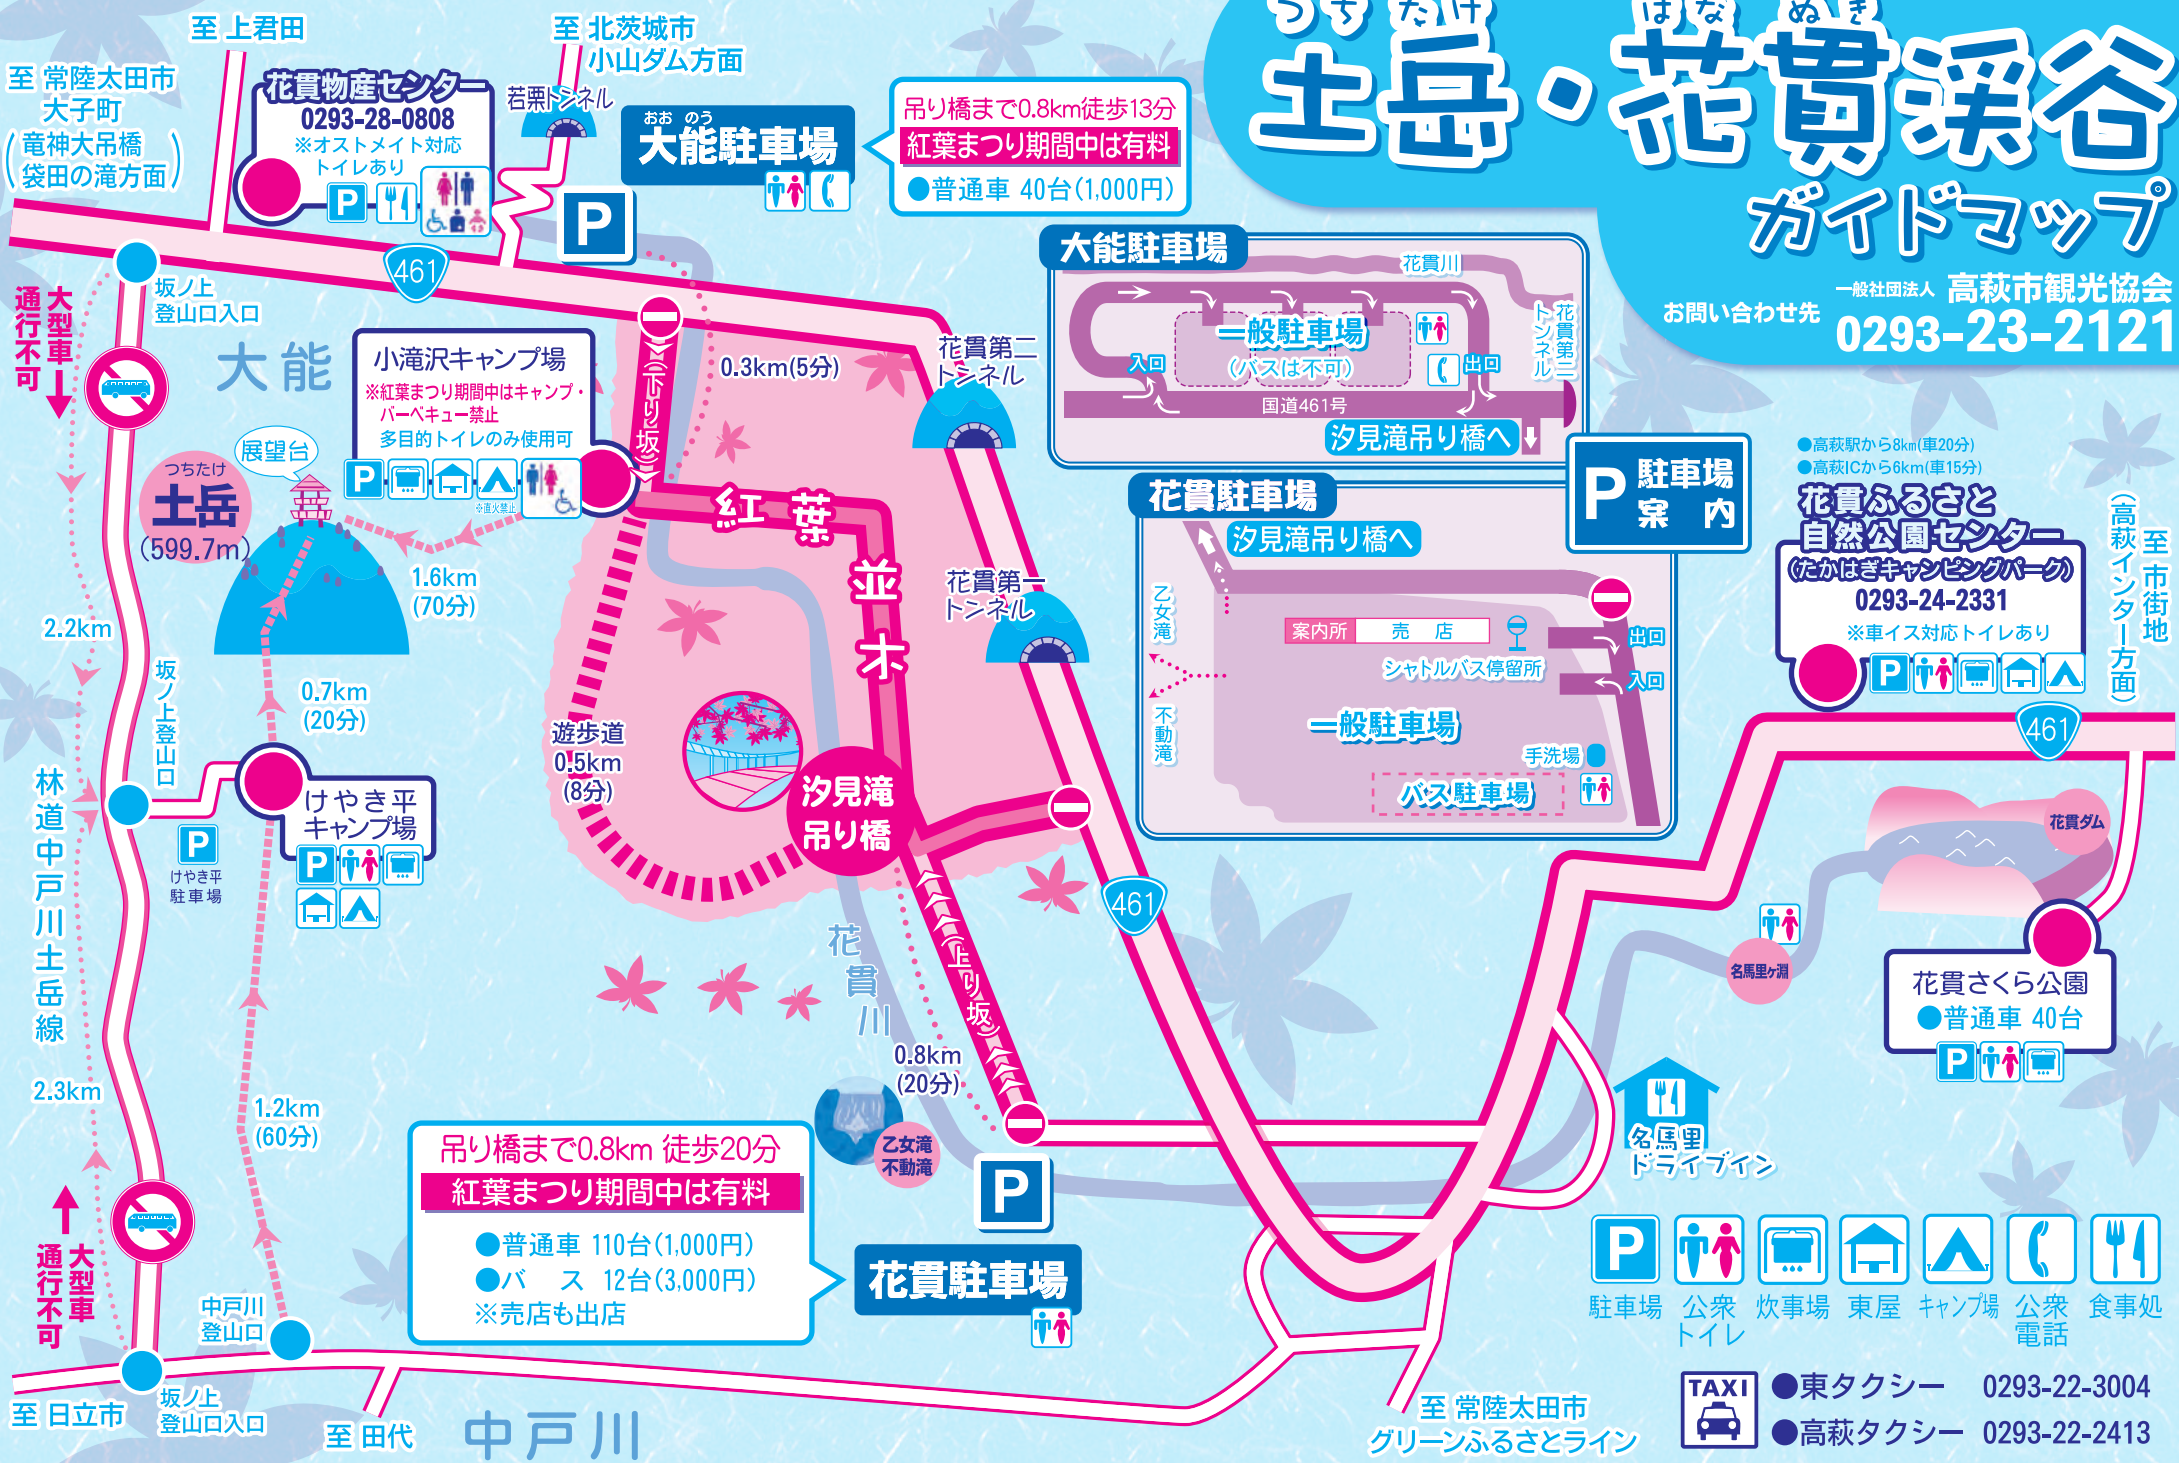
つちだけ　はなぬき
土岳・花貫渓谷
ガイドマップ
お問い合わせ先　一般社団法人 高萩市観光協会
0293-23-2121

至 上君田
至 北茨城市 小山ダム方面
至 常陸太田市 大子町 （竜神大吊橋 袋田の滝方面）
花貫物産センター
0293-28-0808
※オストメイト対応 トイレあり
若栗トンネル
おおのう
大能駐車場
吊り橋まで0.8km徒歩13分
紅葉まつり期間中は有料
●普通車 40台(1,000円)
461
坂ノ上 登山口入口
大型車通行不可
大能
小滝沢キャンプ場
※紅葉まつり期間中はキャンプ・バーベキュー禁止
多目的トイレのみ使用可
※直火禁止
0.3km(5分)
(下り坂)
花貫第二トンネル
展望台
つちだけ
土岳
(599.7m)
1.6km (70分)
紅葉並木
花貫第一トンネル
2.2km
坂ノ上登山口
0.7km (20分)
遊歩道 0.5km (8分)
汐見滝吊り橋
けやき平キャンプ場
けやき平駐車場
林道中戸川土岳線
花貫川
461
(上り坂)
0.8km (20分)
2.3km
1.2km (60分)
乙女滝 不動滝
吊り橋まで0.8km 徒歩20分
紅葉まつり期間中は有料
●普通車 110台(1,000円)
●バス 12台(3,000円)
※売店も出店
花貫駐車場
大型車通行不可
中戸川登山口
坂ノ上登山口入口
至 日立市
至 田代
中戸川

大能駐車場
花貫川
一般駐車場 (バスは不可)
入口
出口
花貫第二トンネル
国道461号
汐見滝吊り橋へ
P 駐車場案内
花貫駐車場
汐見滝吊り橋へ
乙女滝
不動滝
案内所　売店
出口
シャトルバス停留所
入口
一般駐車場
手洗場
バス駐車場

●高萩駅から8km(車20分)
●高萩ICから6km(車15分)
花貫ふるさと自然公園センター
(たかはぎキャンピングパーク)
0293-24-2331
※車イス対応トイレあり
至 市街地 (高萩インター方面)
461
花貫ダム
名馬里ヶ淵
花貫さくら公園
●普通車 40台
名馬里ドライブイン
至 常陸太田市 グリーンふるさとライン
駐車場　公衆トイレ　炊事場　東屋　キャンプ場　公衆電話　食事処
TAXI
●東タクシー　0293-22-3004
●高萩タクシー　0293-22-2413